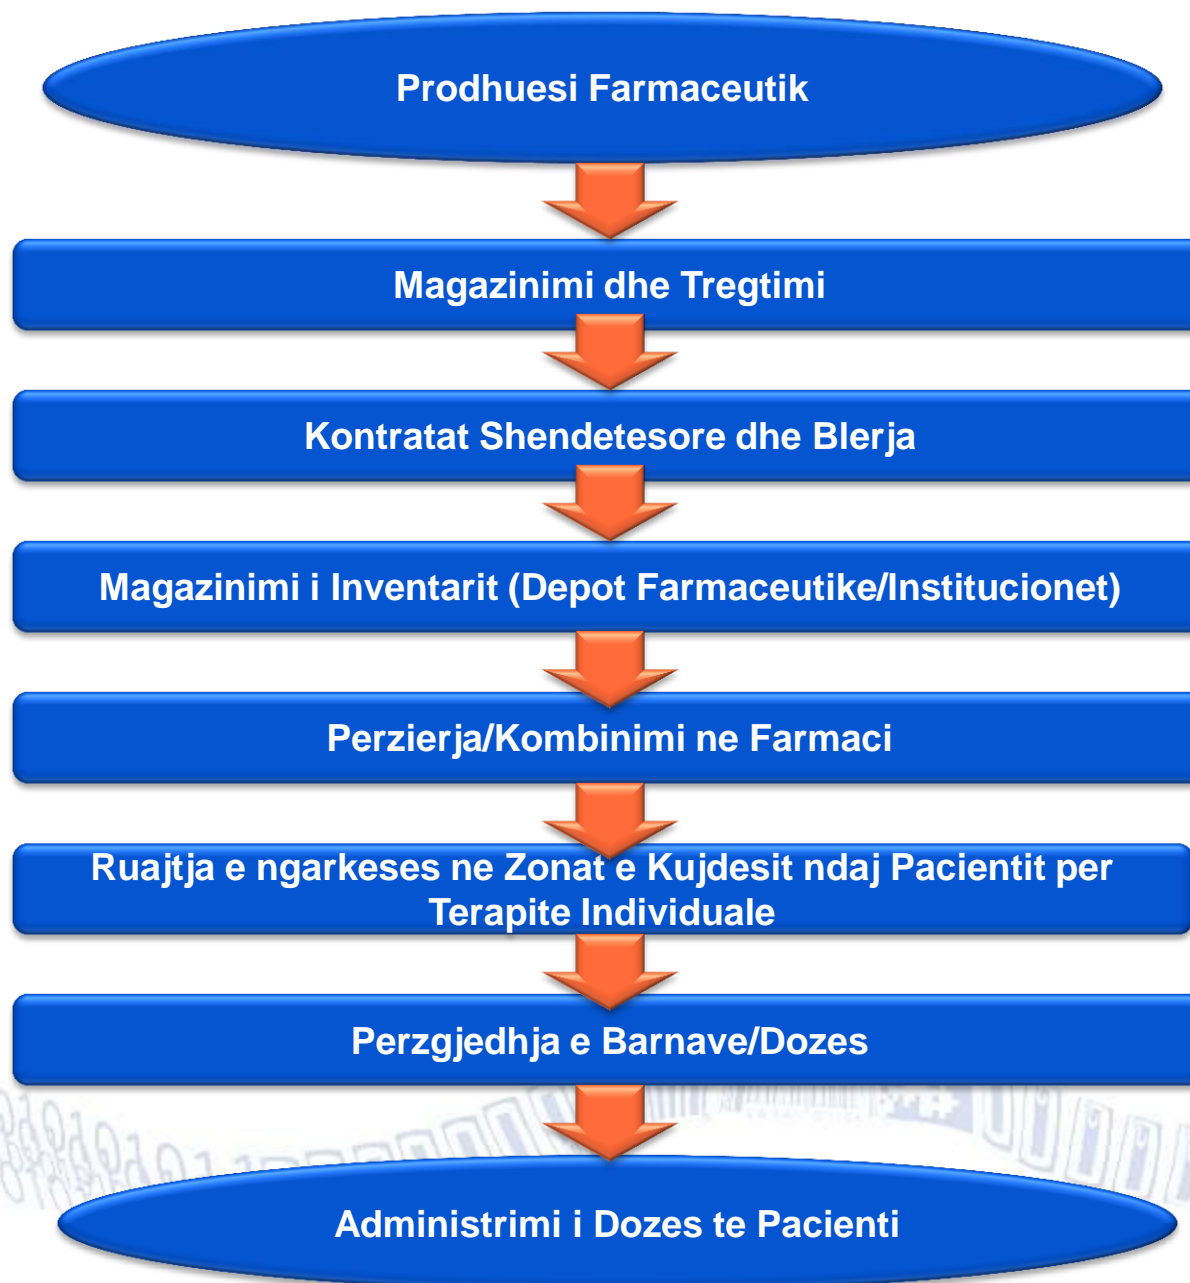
Prodhuesi Farmaceutik

Magazinimi dhe Tregtimi

Kontratat Shendetesore dhe Blerja

Magazinimi i Inventarit (Depot Farmaceutike/Institucionet)

Perzierja/Kombinimi ne Farmaci

Ruajtja e ngarkeses ne Zonat e Kujdesit ndaj Pacientit per Terapite Individuale

Perzgjedhja e Barnave/Dozes

Administrimi i Dozes te Pacienti